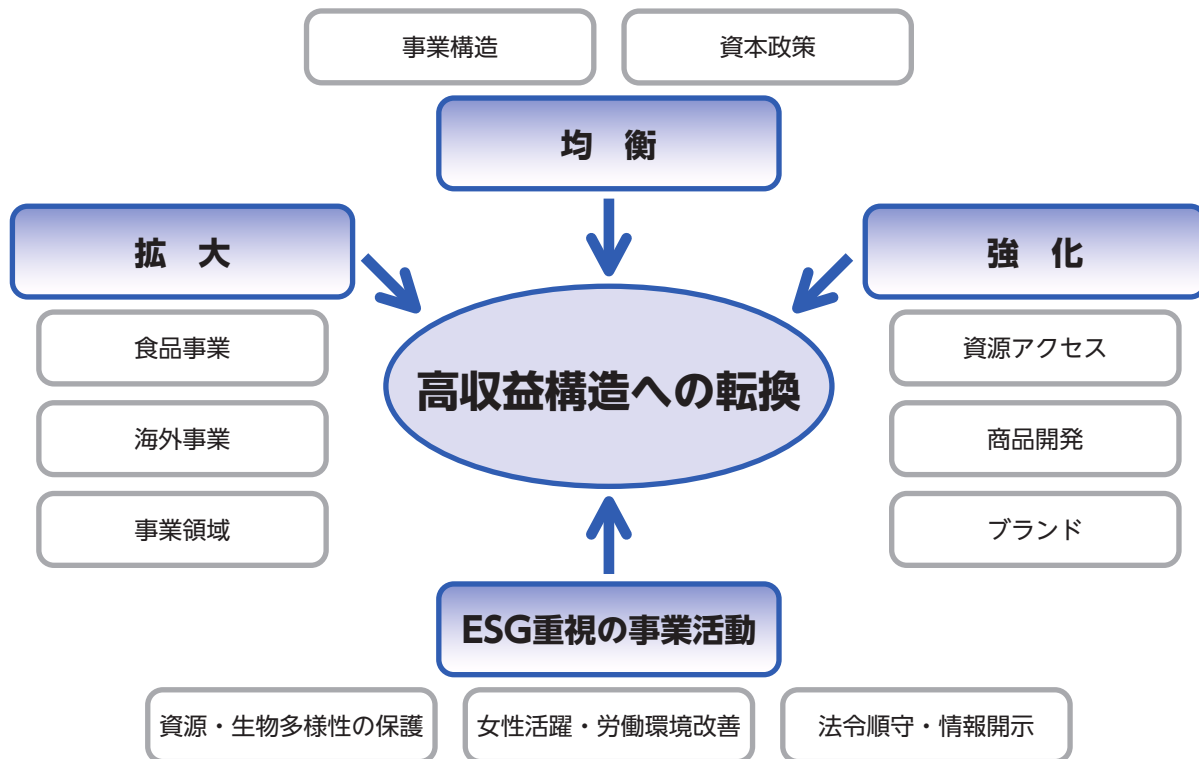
事業構造

資本政策

均　衡

拡　大

食品事業

海外事業

事業領域

高収益構造への転換

強　化

資源アクセス

商品開発

ブランド

ESG重視の事業活動

資源・生物多様性の保護

女性活躍・労働環境改善

法令順守・情報開示